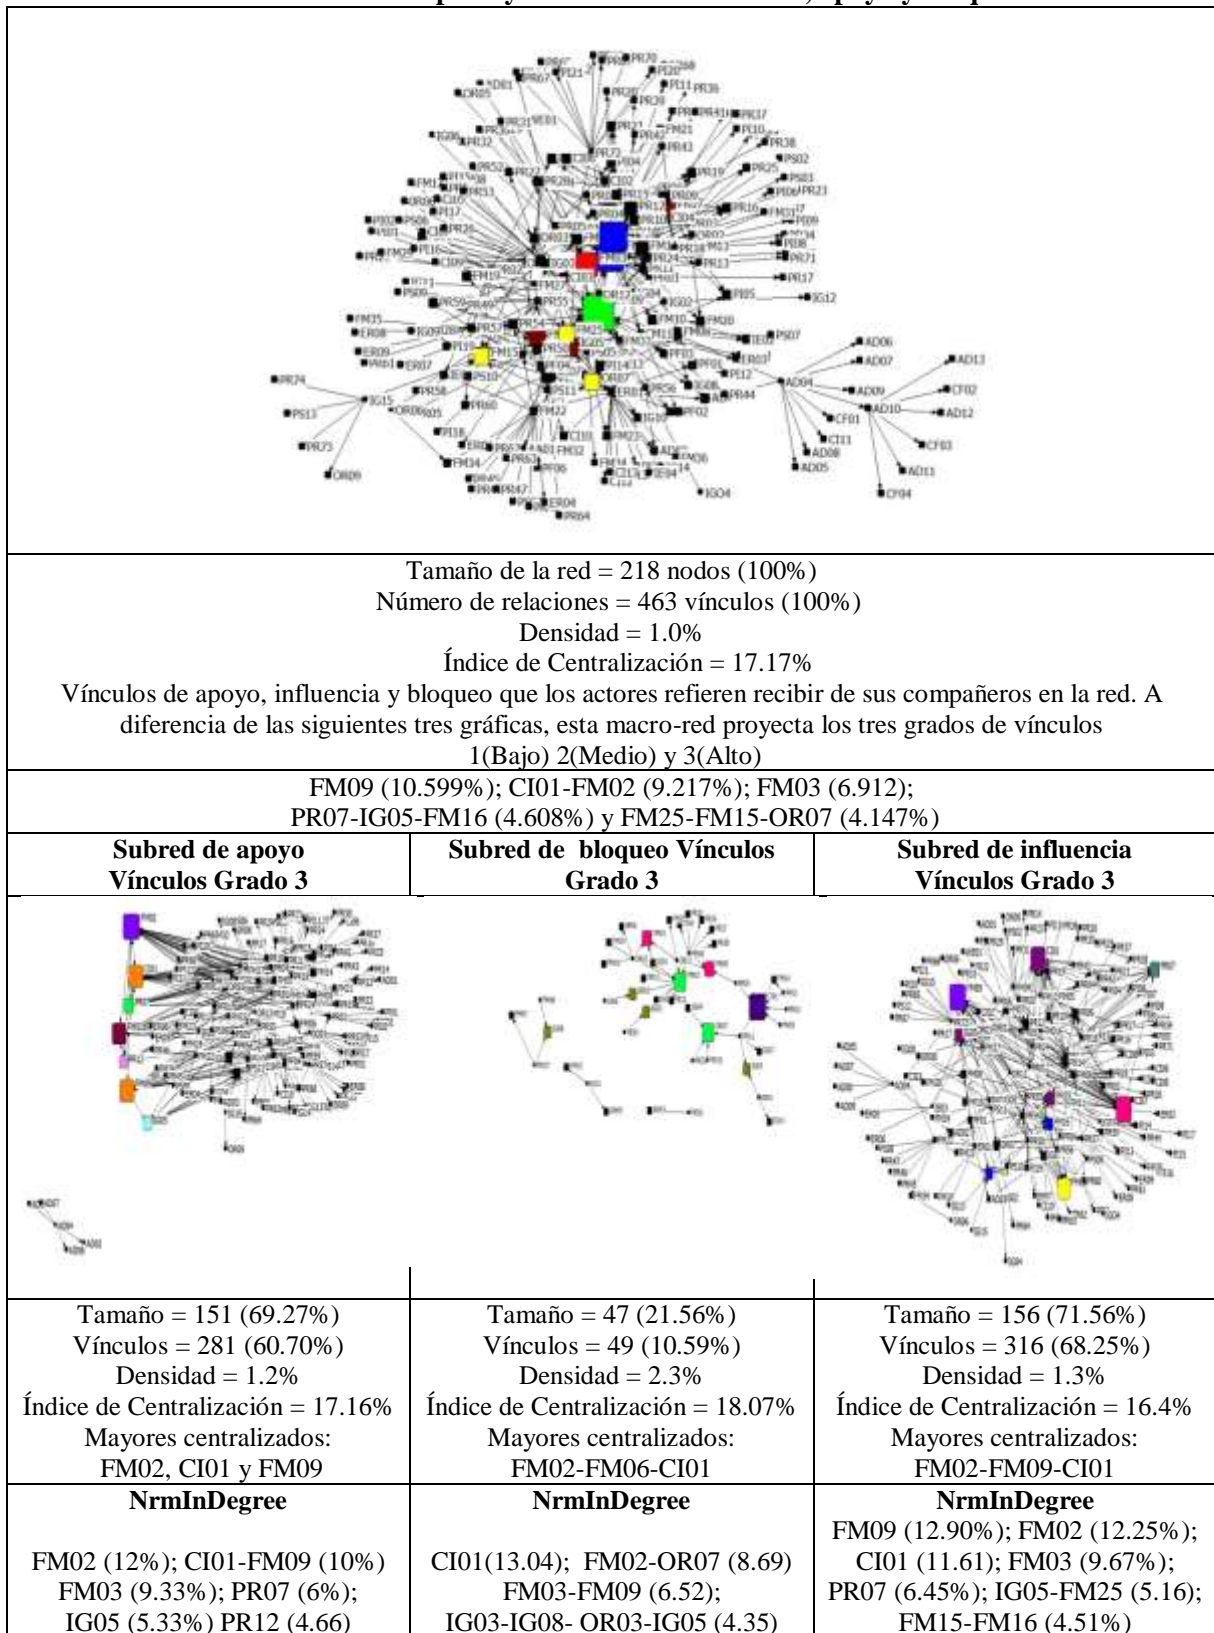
Tamaño de la red = 218 nodos (100%)
Número de relaciones = 463 vínculos (100%)
Densidad = 1.0%
Índice de Centralización = 17.17%
Vínculos de apoyo, influencia y bloqueo que los actores refieren recibir de sus compañeros en la red. A diferencia de las siguientes tres gráficas, esta macro-red proyecta los tres grados de vínculos 1(Bajo) 2(Medio) y 3(Alto)

FM09 (10.599%); CI01-FM02 (9.217%); FM03 (6.912); PR07-IG05-FM16 (4.608%) y FM25-FM15-OR07 (4.147%)

| Subred de apoyo Vínculos Grado 3 | Subred de bloqueo Vínculos Grado 3 | Subred de influencia Vínculos Grado 3 |
|---|---|---|
| Tamaño = 151 (69.27%) Vínculos = 281 (60.70%) Densidad = 1.2% Índice de Centralización = 17.16% Mayores centralizados: FM02, CI01 y FM09 | Tamaño = 47 (21.56%) Vínculos = 49 (10.59%) Densidad = 2.3% Índice de Centralización = 18.07% Mayores centralizados: FM02-FM06-CI01 | Tamaño = 156 (71.56%) Vínculos = 316 (68.25%) Densidad = 1.3% Índice de Centralización = 16.4% Mayores centralizados: FM02-FM09-CI01 |
| NrmInDegree | NrmInDegree | NrmInDegree |
| FM02 (12%); CI01-FM09 (10%) FM03 (9.33%); PR07 (6%); IG05 (5.33%) PR12 (4.66) | CI01(13.04); FM02-OR07 (8.69) FM03-FM09 (6.52); IG03-IG08- OR03-IG05 (4.35) | FM09 (12.90%); FM02 (12.25%); CI01 (11.61); FM03 (9.67%); PR07 (6.45%); IG05-FM25 (5.16); FM15-FM16 (4.51%) |